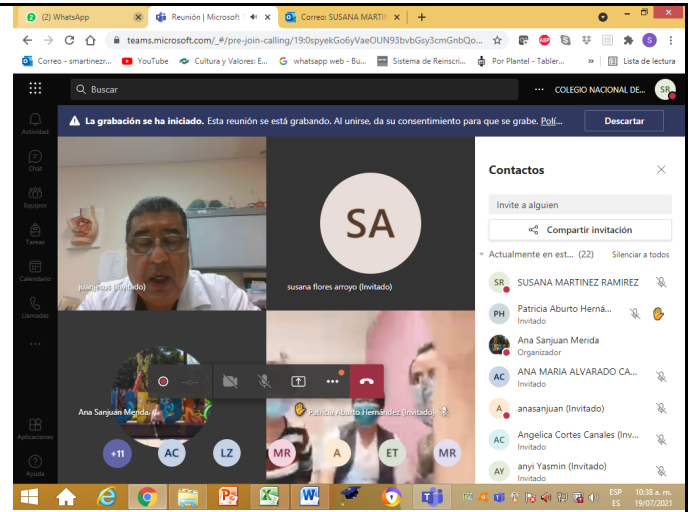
(2) WhatsApp
Reunión | Microsoft
Correo: SUSANA MARTIN
teams.microsoft.com/_#/pre-join-calling/19:0spyekGo6yVaeOUN93bvbGsy3cmGnbQo...
Correo - smartinezr...
YouTube
Cultura y Valores: E...
whatsapp web - Bu...
Sistema de Reinscri...
Por Plantel - Tabler...
Lista de lectura
Buscar
COLEGIO NACIONAL DE...
SR
Actividad
Chat
Equipos
Tareas
Calendario
Llamadas
Aplicaciones
Ayuda
La grabación se ha iniciado. Esta reunión se está grabando. Al unirse, da su consentimiento para que se grabe. Polí
Descartar
julianjulius (Invitado)
SA
susana flores arroyo (Invitado)
Ana Sanjuan Merida
Patricia Aburto Hernández (Invitado)
+11
AC
LZ
MR
A
ET
MR
Contactos
Invite a alguien
Compartir invitación
Actualmente en est... (22)
Silenciar a todos
SR
SUSANA MARTINEZ RAMIREZ
PH
Patricia Aburto Herná...
Invitado
Ana Sanjuan Merida
Organizador
AC
ANA MARIA ALVARADO CA...
Invitado
A
anasanjuan (Invitado)
AC
Angelica Cortes Canales (Inv...
Invitado
AY
anyi Yasmin (Invitado)
Invitado
ESP
ES
10:38 a. m.
19/07/2021